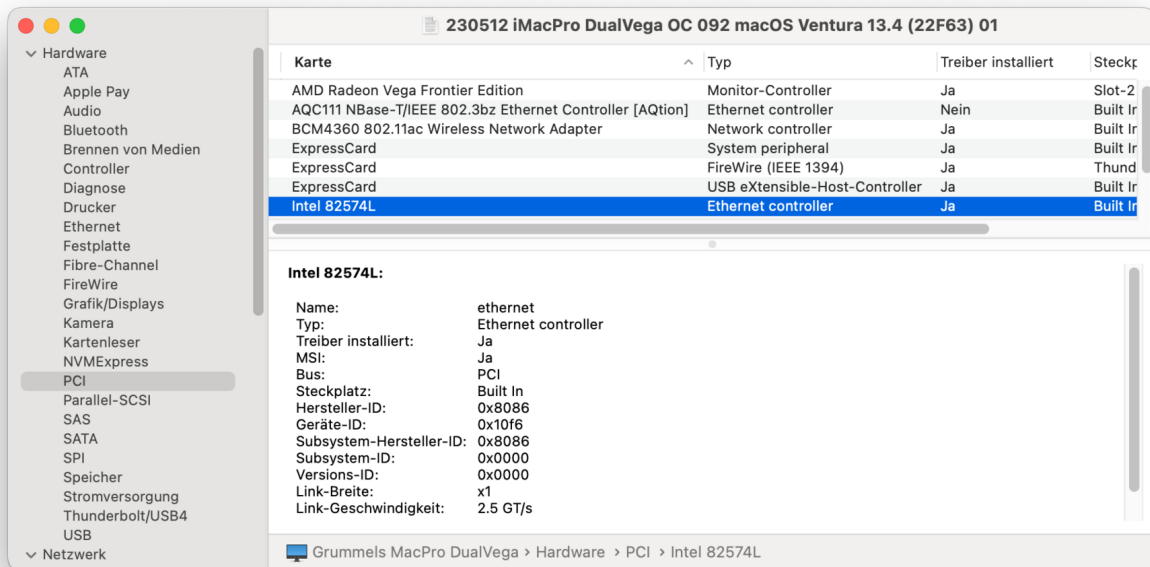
230512 iMacPro DualVega OC 092 macOS Ventura 13.4 (22F63) 01

Hardware
ATA
Apple Pay
Audio
Bluetooth
Brennen von Medien
Controller
Diagnose
Drucker
Ethernet
Festplatte
Fibre-Channel
FireWire
Grafik/Displays
Kamera
Kartenleser
NVMExpress
PCI
Parallel-SCSI
SAS
SATA
SPI
Speicher
Stromversorgung
Thunderbolt/USB4
USB
Netzwerk

| Karte | Typ | Treiber installiert | Steckp |
|---|---|---|---|
| AMD Radeon Vega Frontier Edition | Monitor-Controller | Ja | Slot-2 |
| AQC111 NBase-T/IEEE 802.3bz Ethernet Controller [AQtion] | Ethernet controller | Nein | Built In |
| BCM4360 802.11ac Wireless Network Adapter | Network controller | Ja | Built In |
| ExpressCard | System peripheral | Ja | Built In |
| ExpressCard | FireWire (IEEE 1394) | Ja | Thund |
| ExpressCard | USB eXtensible-Host-Controller | Ja | Built In |
| Intel 82574L | Ethernet controller | Ja | Built In |

Intel 82574L:

Name: ethernet
Typ: Ethernet controller
Treiber installiert: Ja
MSI: Ja
Bus: PCI
Steckplatz: Built In
Hersteller-ID: 0x8086
Geräte-ID: 0x10f6
Subsystem-Hersteller-ID: 0x8086
Subsystem-ID: 0x0000
Versions-ID: 0x0000
Link-Breite: x1
Link-Geschwindigkeit: 2.5 GT/s

Grummels MacPro DualVega › Hardware › PCI › Intel 82574L